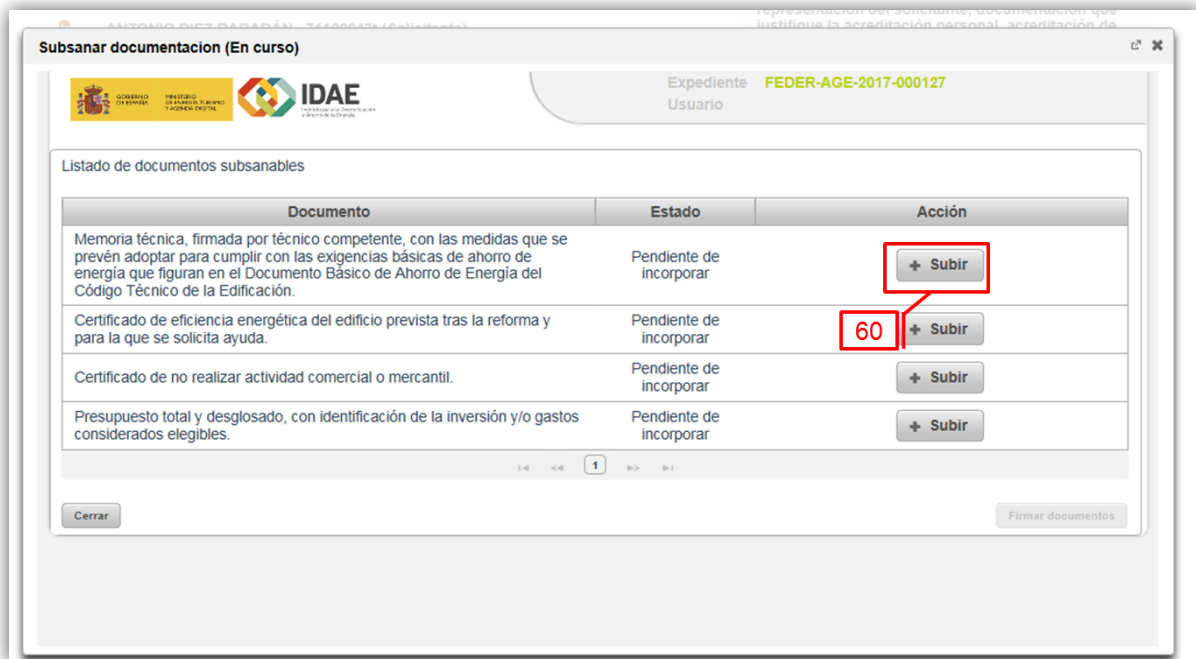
ANTONIO DIEZ PARADÁN - 71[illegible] (Solicitante)

representación del solicitante, documentación que justifique la acreditación personal, acreditación de

Subsanar documentacion (En curso)

GOBIERNO DE ESPAÑA
MINISTERIO DE ENERGÍA, TURISMO Y AGENDA DIGITAL

IDAE
Instituto para la Diversificación y Ahorro de la Energía

Expediente FEDER-AGE-2017-000127
Usuario

Listado de documentos subsanables

| Documento | Estado | Acción |
|---|---|---|
| Memoria técnica, firmada por técnico competente, con las medidas que se prevén adoptar para cumplir con las exigencias básicas de ahorro de energía que figuran en el Documento Básico de Ahorro de Energía del Código Técnico de la Edificación. | Pendiente de incorporar | + Subir |
| Certificado de eficiencia energética del edificio prevista tras la reforma y para la que se solicita ayuda. | Pendiente de incorporar | + Subir |
| Certificado de no realizar actividad comercial o mercantil. | Pendiente de incorporar | + Subir |
| Presupuesto total y desglosado, con identificación de la inversión y/o gastos considerados elegibles. | Pendiente de incorporar | + Subir |

60

1

Cerrar

Firmar documentos